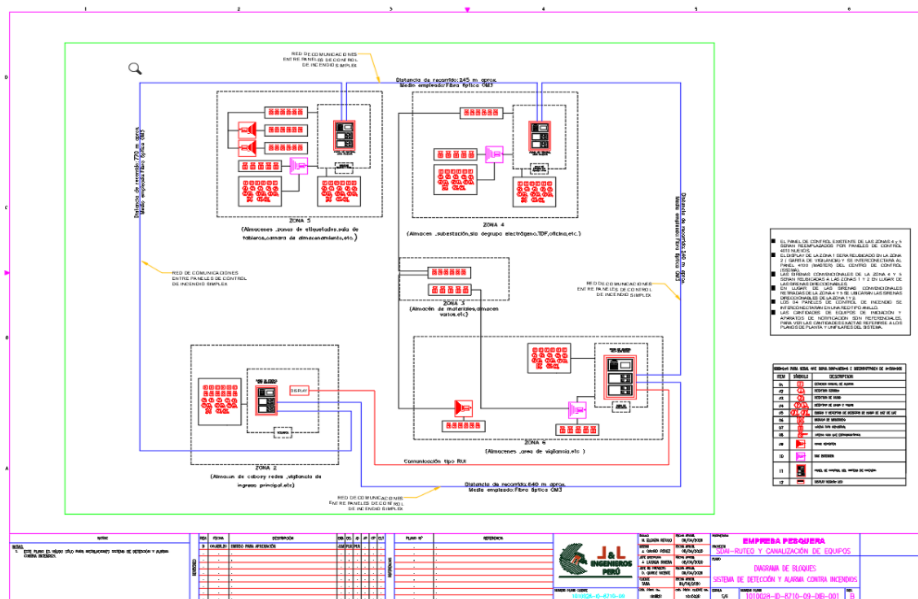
1 2 3 4 5 6

D C B A

RED DE COMUNICACIONES ENTRE PANELES DE CONTROL DE INCENDIO SIMPLEX

Distancia de recorrido 345 m. aprox.
Medio empleado: Fibra Óptica OM2

Distancia de recorrido 770 m. aprox.
Medio empleado: Fibra Óptica OM2

ZONA 5
(Almacenes ,zonas de etiquetado,sala de tableros,camara de almacenamiento,etc.)

ZONA 4
(Almacenes ,subestación,sala grupo electrógeno,TDF,oficina,etc.)

RED DE COMUNICACIONES ENTRE PANELES DE CONTROL DE INCENDIO SIMPLEX

ZONA 3
(Almacén de materiales,almacen varios,etc)

RED DE COMUNICACIONES ENTRE PANELES DE CONTROL DE INCENDIO SIMPLEX

ZONA 1
(Almacenes ,area de vigilancia,etc )

ZONA 2
(Almacén de cabos y redes ,vigilancia de ingreso principal,etc)

Comunicación tipo RUI

Distancia de recorrido 840 m. aprox.
Medio empleado: Fibra Óptica OM2

RED DE COMUNICACIONES ENTRE PANELES DE CONTROL DE INCENDIO SIMPLEX

Distancia de recorrido 345 m. aprox.
Medio empleado: Fibra Óptica OM2

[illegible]

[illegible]

EMPRESA PESQUERA
SEMI-RUTEO Y CANALIZACIÓN DE EQUIPOS
DIAGRAMA DE BLOQUES
SISTEMA DE DETECCIÓN Y ALARMA CONTRA INCENDIOS

J&L INGENIEROS PERÚ

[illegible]